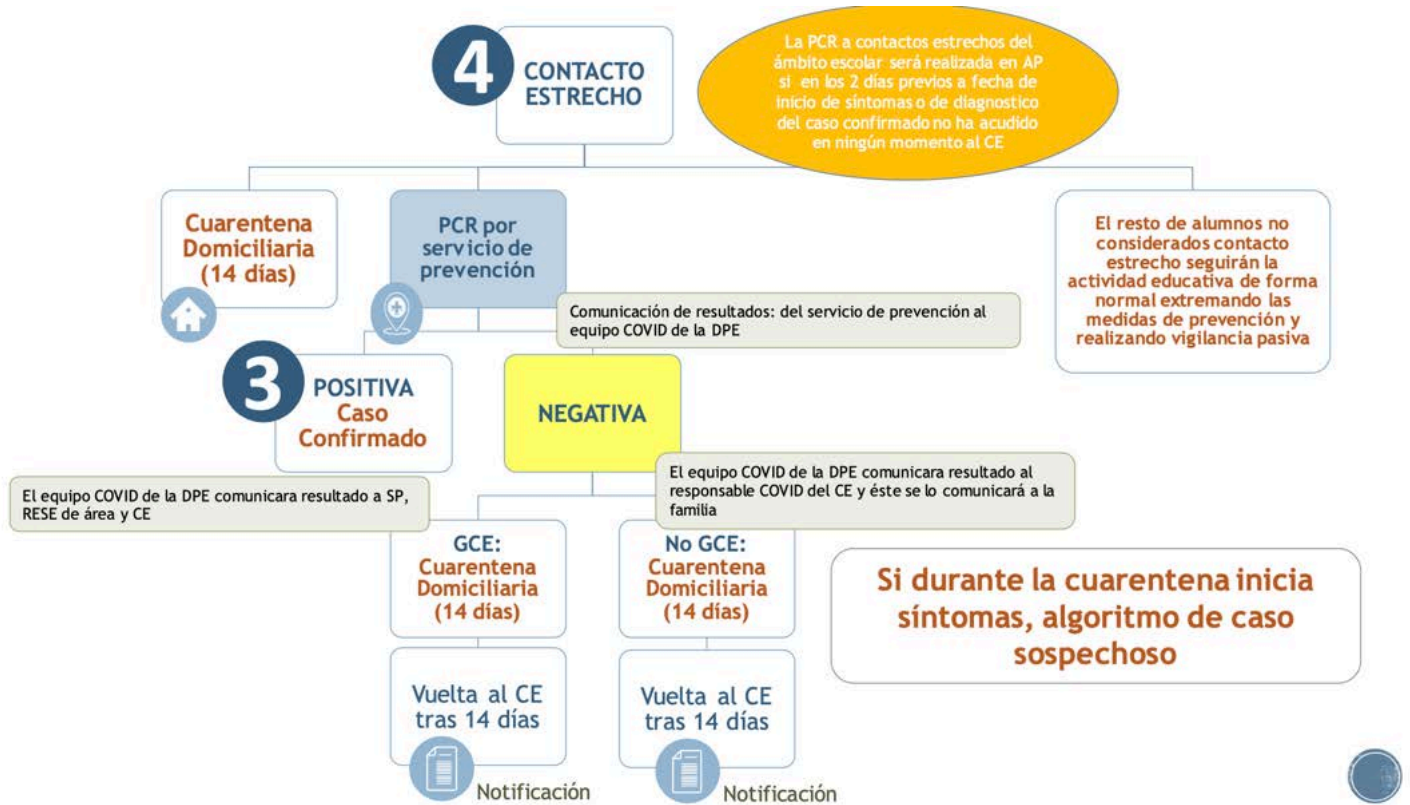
4 CONTACTO ESTRECHO

La PCR a contactos estrechos del ámbito escolar será realizada en AP si en los 2 días previos a fecha de inicio de síntomas o de diagnostico del caso confirmado no ha acudido en ningún momento al CE

Cuarentena Domiciliaria (14 días)

PCR por servicio de prevención

El resto de alumnos no considerados contacto estrecho seguirán la actividad educativa de forma normal extremando las medidas de prevención y realizando vigilancia pasiva

Comunicación de resultados: del servicio de prevención al equipo COVID de la DPE

3 POSITIVA Caso Confirmado

NEGATIVA

El equipo COVID de la DPE comunicara resultado al responsable COVID del CE y éste se lo comunicará a la familia

El equipo COVID de la DPE comunicara resultado a SP, RESE de área y CE

GCE: Cuarentena Domiciliaria (14 días)

No GCE: Cuarentena Domiciliaria (14 días)

Si durante la cuarentena inicia síntomas, algoritmo de caso sospechoso

Vuelta al CE tras 14 días

Vuelta al CE tras 14 días

Notificación

Notificación